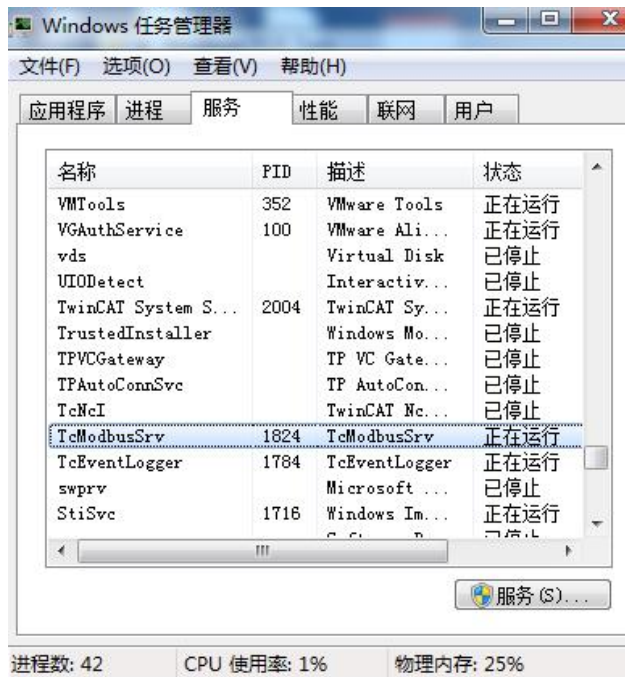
Windows 任务管理器

文件(F) 选项(O) 查看(V) 帮助(H)

应用程序 进程 服务 性能 联网 用户

| 名称 | PID | 描述 | 状态 |
|---|---|---|---|
| VMTools | 352 | VMware Tools | 正在运行 |
| VGAuthService | 100 | VMware Ali... | 正在运行 |
| vds | | Virtual Disk | 已停止 |
| UI0Detect | | Interactiv... | 已停止 |
| TwinCAT System S... | 2004 | TwinCAT Sy... | 正在运行 |
| TrustedInstaller | | Windows Mo... | 已停止 |
| TPVCGateway | | TP VC Gate... | 已停止 |
| TPAutoConnSvc | | TP AutoCon... | 已停止 |
| TcNcI | | TwinCAT Nc... | 已停止 |
| TcModbusSrv | 1824 | TcModbusSrv | 正在运行 |
| TcEventLogger | 1784 | TcEventLogger | 正在运行 |
| swprv | | Microsoft ... | 已停止 |
| StiSvc | 1716 | Windows Im... | 正在运行 |

服务(S)...

进程数: 42 CPU 使用率: 1% 物理内存: 25%